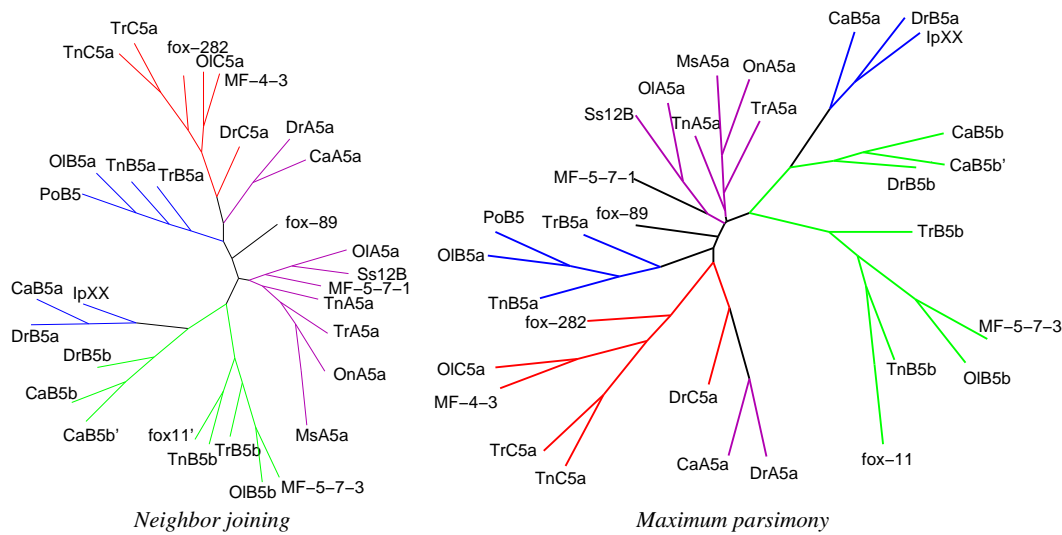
TrC5a
TnC5a
fox–282
OlC5a
MF–4–3
DrC5a
DrA5a
CaA5a
OlB5a
TnB5a
TrB5a
PoB5
fox–89
OlA5a
Ss12B
MF–5–7–1
TnA5a
TrA5a
OnA5a
MsA5a
CaB5a
IpXX
DrB5a
DrB5b
CaB5b
CaB5b'
fox11'
TnB5b
TrB5b
OlB5b
MF–5–7–3
Neighbor joining

CaB5a
DrB5a
IpXX
MsA5a
OnA5a
OlA5a
Ss12B
TnA5a
TrA5a
MF–5–7–1
CaB5b
CaB5b'
DrB5b
PoB5
TrB5a
fox–89
TrB5b
OlB5a
TnB5a
fox–282
MF–5–7–3
TnB5b
OlB5b
OlC5a
MF–4–3
DrC5a
TrC5a
TnC5a
CaA5a
DrA5a
fox–11
Maximum parsimony